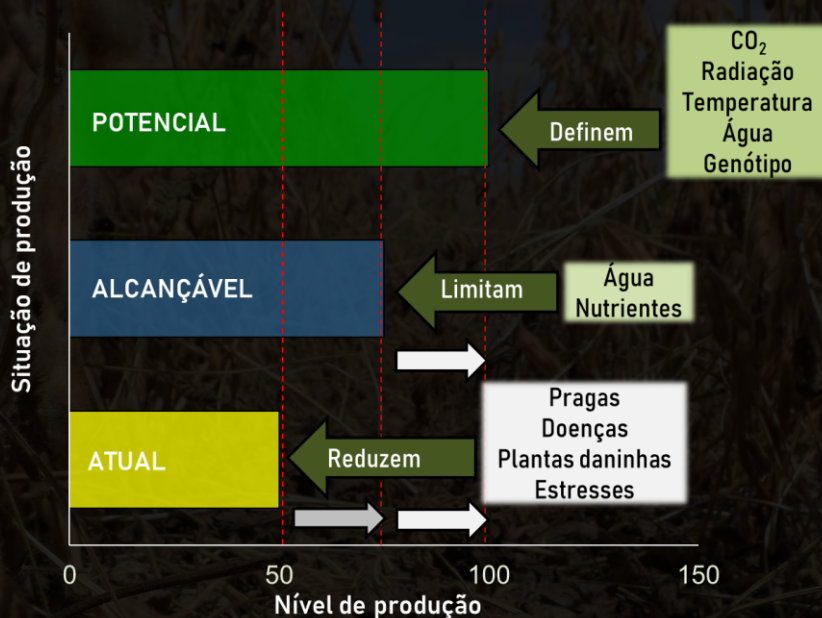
Situação de produção

POTENCIAL

Definem

$CO_2$
Radiação
Temperatura
Água
Genótipo

ALCANÇÁVEL

Limitam

Água
Nutrientes

ATUAL

Reduzem

Pragas
Doenças
Plantas daninhas
Estresses

0
50
100
150
Nível de produção